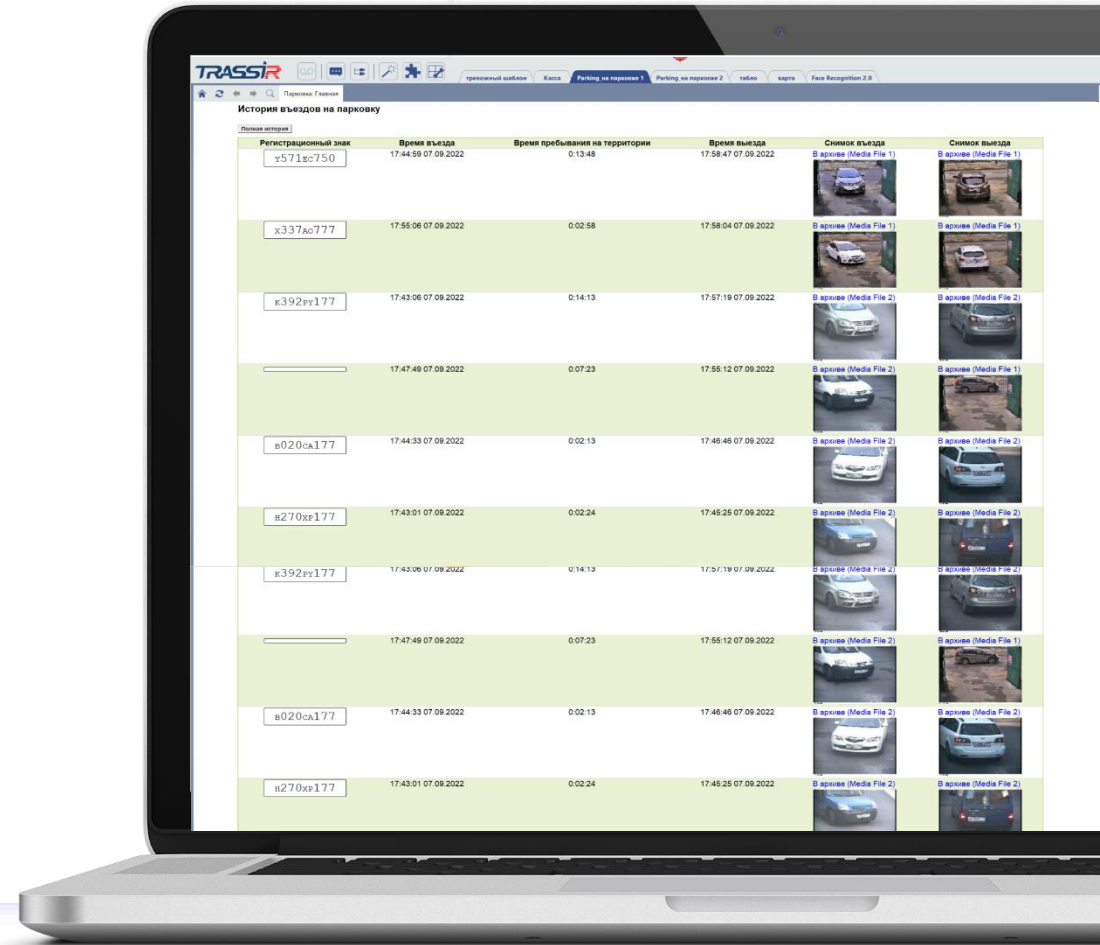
TRASSIR

тревожный шаблон | Касса | Parking на парковке 1 | Parking на парковке 2 | табло | карта | Face Recognition 2.0

Парковка: Главная

История въездов на парковку

Полная история

| Регистрационный знак | Время въезда | Время пребывания на территории | Время выезда | Снимок въезда | Снимок выезда |
|---|---|---|---|---|---|
| у571ес750 | 17:44:59 07.09.2022 | 0:13:48 | 17:58:47 07.09.2022 | В архиве (Media File 1) | В архиве (Media File 1) |
| х337ао777 | 17:55:06 07.09.2022 | 0:02:58 | 17:58:04 07.09.2022 | В архиве (Media File 1) | В архиве (Media File 1) |
| к392ру177 | 17:43:06 07.09.2022 | 0:14:13 | 17:57:19 07.09.2022 | В архиве (Media File 2) | В архиве (Media File 2) |
|  | 17:47:49 07.09.2022 | 0:07:23 | 17:55:12 07.09.2022 | В архиве (Media File 2) | В архиве (Media File 1) |
| в020са177 | 17:44:33 07.09.2022 | 0:02:13 | 17:46:46 07.09.2022 | В архиве (Media File 2) | В архиве (Media File 2) |
| н270хр177 | 17:43:01 07.09.2022 | 0:02:24 | 17:45:25 07.09.2022 | В архиве (Media File 2) | В архиве (Media File 2) |
| к392ру177 | 17:43:06 07.09.2022 | 0:14:13 | 17:57:19 07.09.2022 | В архиве (Media File 2) | В архиве (Media File 2) |
|  | 17:47:49 07.09.2022 | 0:07:23 | 17:55:12 07.09.2022 | В архиве (Media File 2) | В архиве (Media File 1) |
| в020са177 | 17:44:33 07.09.2022 | 0:02:13 | 17:46:46 07.09.2022 | В архиве (Media File 2) | В архиве (Media File 2) |
| н270хр177 | 17:43:01 07.09.2022 | 0:02:24 | 17:45:25 07.09.2022 | В архиве (Media File 2) | В архиве (Media File 2) |